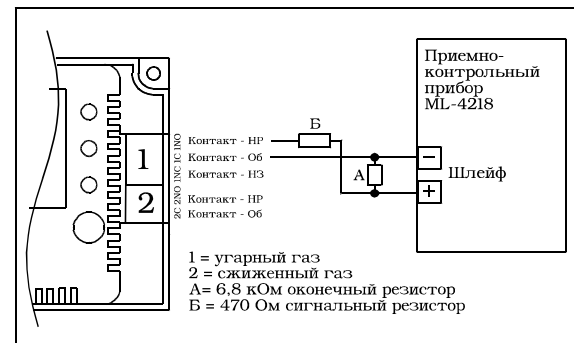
1
2
2C 2NO 1NC 1C 1NO
Контакт - НР
Контакт - Об
Контакт - НЗ
Контакт - НР
Контакт - Об
Б
А
Приемно-контрольный прибор ML-4218
−
+
Шлейф

1 = угарный газ
2 = сжиженный газ
А= 6,8 кОм оконечный резистор
Б = 470 Ом сигнальный резистор